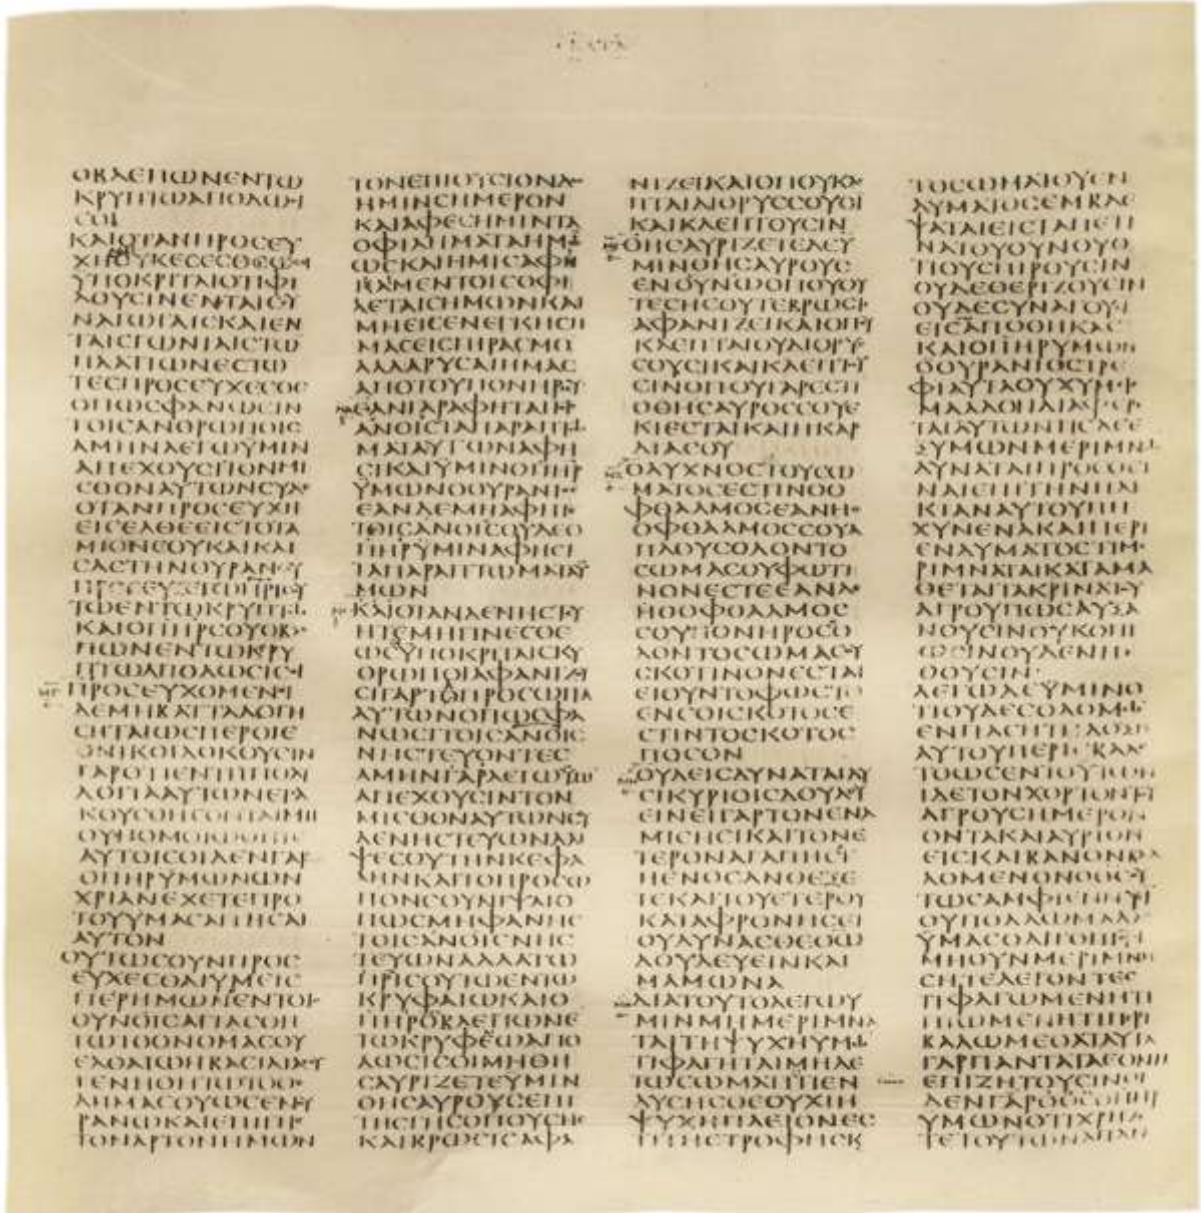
ΟΒΛΕΠΩΝΕΝΤΩ
ΚΡΥΠΤΩΑΠΟΔΩ
ϹΟΙ
ΚΑΙΟΤΑΝΠΡΟϹΕΥ
ΧΗϹΘΕ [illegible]
ΥΠΟΚΡΙΤΑΙΟΤΙΦΙ
ΛΟΥϹΙΝΕΝΤΑΙϹΥ
ΝΑΓΩΓΑΙϹΚΑΙΕΝ
ΤΑΙϹΓΩΝΙΑΙϹΤΩ
ΠΛΑΤΙΩΝΕϹΤΩ
ΤΕϹΠΡΟϹΕΥΧΕϹΘΑΙ
ΟΠΩϹΦΑΝΩϹΙΝ
ΤΟΙϹΑΝΘΡΩΠΟΙϹ
ΑΜΗΝΛΕΓΩΥΜΙΝ
ΑΠΕΧΟΥϹΙΤΟΝΜΙ
ϹΘΟΝΑΥΤΩΝϹΥΔΕ
ΟΤΑΝΠΡΟϹΕΥΧΗ
ΕΙϹΕΛΘΕΕΙϹΤΟΤΑ
ΜΙΟΝϹΟΥΚΑΙΚΛΙ
ϹΑϹΤΗΝΘΥΡΑΝ
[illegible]
ΤΩΕΝΤΩΚΡΥΠΤΩ
ΚΑΙΟΠΑΤΗΡϹΟΥΟΒ
ΠΩΝΕΝΤΩΚΡΥ
ΠΤΩΑΠΟΔΩϹΕΙ
ΠΡΟϹΕΥΧΟΜΕΝΟΙ
ΔΕΜΗΒΑΤΤΑΛΟΓΗ
ϹΗΤΑΙΩϹΠΕΡΟΙΕ
ΘΝΙΚΟΙΔΟΚΟΥϹΙΝ
ΓΑΡΟΤΙΕΝΤΗΠΟΛ
ΛΟΓΙΑΑΥΤΩΝΕΙϹΑ
ΚΟΥϹΘΗϹΟΝΤΑΙΜΗ
ΟΥΝΟΜΟΙΩΘΗΤΕ
ΑΥΤΟΙϹΟΙΔΕΝΓΑΡ
ΟΠΗΡΥΜΩΝΩΝ
ΧΡΙΑΝΕΧΕΤΕΠΡΟ
ΤΟΥΥΜΑϹΑΙΤΗϹΑΙ
ΑΥΤΟΝ
ΟΥΤΩϹΟΥΝΠΡΟϹ
ΕΥΧΕϹΘΑΙΥΜΕΙϹ
ΠΑΤΕΡΗΜΩΝΟΕΝΤΟΙ
ΟΥΝΟΙϹΑΓΙΑϹΘΗ
ΤΩΤΟΟΝΟΜΑϹΟΥ
ΕΛΘΑΤΩΗΒΑϹΙΛΕΙΑϹΟΥ
ΓΕΝΗΘΗΤΩΤΟΘΕ
ΛΗΜΑϹΟΥΩϹΕΝΟΥ
ΡΑΝΩΚΑΙΕΠΙΤΗϹ
ΤΟΝΑΡΤΟΝΗΜΩΝ

ΤΟΝΕΠΙΟΥϹΙΟΝΔΟ
ϹΗΜΙΝϹΗΜΕΡΟΝ
ΚΑΙΑΦΕϹΗΜΙΝΤΑ
ΟΦΙΛΗΜΑΤΑΗΜΩ
ΩϹΚΑΙΗΜΙϹΑΦΗ
ΚΑΜΕΝΤΟΙϹΟΦΙ
ΛΕΤΑΙϹΗΜΩΝΚΑΙ
ΜΗΕΙϹΕΝΕΓΚΗϹΗ
ΜΑϹΕΙϹΠΙΡΑϹΜΟ
ΑΛΛΑΡΥϹΑΙΗΜΑϹ
ΑΠΟΤΟΥΠΟΝΗΡΟΥ
ΕΑΝΓΑΡΑΦΗΤΑΙϹ
ΑΝΟΙϹΤΑΠΑΡΑΠΤΩ
ΜΑΤΑΑΥΤΩΝΑΦΗ
ϹΕΙΚΑΙΥΜΙΝΟΠΗΡ
ΥΜΩΝΟΟΥΡΑΝΙ
ΕΑΝΔΕΜΗΑΦΗΤΕ
ΤΟΙϹΑΝΟΙϹΟΥΔΕΟ
ΠΗΡΥΜΙΝΑΦΗϹΕΙ
ΤΑΠΑΡΑΠΤΩΜΑΤΑΥ
ΜΩΝ
ΚΑΙΟΤΑΝΔΕΝΗϹΤΕΥ
ΗΤΕΜΗΓΙΝΕϹΘΕ
ΩϹΟΙΥΠΟΚΡΙΤΑΙϹΚΥ
ΘΡΩΠΟΙΑΦΑΝΙΖΟΥ
ϹΙΓΑΡΤΟΠΡΟϹΩΠΑ
ΑΥΤΩΝΟΠΩϹΦΑ
ΝΩϹΙΤΟΙϹΑΝΘΡΩ
ΝΗϹΤΕΥΟΝΤΕϹ
ΑΜΗΝΓΑΡΛΕΓΩΥΜΙ
ΑΠΕΧΟΥϹΙΝΤΟΝ
ΜΙϹΘΟΝΑΥΤΩΝϹΥ
ΔΕΝΗϹΤΕΥΩΝΑΛ
ΨΕϹΟΥΤΗΝΚΕΦΑ
ΛΗΝΚΑΙΤΟΠΡΟϹΩ
ΠΟΝϹΟΥΝΙΨΑΙΟ
ΠΩϹΜΗΦΑΝΗϹ
ΤΟΙϹΑΝΘΙϹΝΗϹ
ΤΕΥΩΝΑΛΛΑΤΩ
ΠΡΙϹΟΥΤΩΕΝΤΩ
ΚΡΥΦΑΙΩΚΑΙΟ
ΠΗΡϹΟΥΟΒΛΕΠΩΝΕ
ΤΩΚΡΥΦΕΩΑΠΟ
ΔΩϹΙϹΟΙΜΗΘΗ
ϹΑΥΡΙΖΕΤΕΥΜΙΝ
ΘΗϹΑΥΡΟΥϹΕΠΙ
ΤΗϹΓΗϹΟΠΟΥϹΗϹ
ΚΑΙΒΡΩϹΙϹΑΦΑ

ΝΙΖΕΙΚΑΙΟΠΟΥΚΛ
ΠΤΑΙΝΟΡΥϹϹΟΥϹΙ
ΚΑΙΚΛΕΠΤΟΥϹΙΝ
ΘΗϹΑΥΡΙΖΕΤΕΔΕΥ
ΜΙΝΘΗϹΑΥΡΟΥϹ
ΕΝΟΥΝΩΟΠΟΥΟΥ
ΤΕϹΗϹΟΥΤΕΒΡΩϹΙ
ΑΦΑΝΙΖΕΙΚΑΙΟΠΟΥ
ΚΛΕΠΤΑΙΟΥΔΙΟΡΥ
ϹϹΟΥϹΙΚΑΙΚΛΕΠΤΟΥ
ϹΙΝΟΠΟΥΓΑΡΕϹΤΙ
ΟΘΗϹΑΥΡΟϹϹΟΥΕ
ΚΕΙΕϹΤΑΙΚΑΙΗΚΑΡ
ΔΙΑϹΟΥ
ΟΛΥΧΝΟϹΤΟΥϹΩ
ΜΑΤΟϹΕϹΤΙΝΟΟ
ΦΘΑΛΜΟϹΕΑΝΗ
ΟΦΘΑΛΜΟϹϹΟΥΑ
ΠΛΟΥϹΟΛΟΝΤΟ
ϹΩΜΑϹΟΥΦΩΤΙ
ΝΟΝΕϹΤΕΕΑΝΔΕ
ΗΟΟΦΘΑΛΜΟϹ
ϹΟΥΠΟΝΗΡΟϹΟ
ΛΟΝΤΟϹΩΜΑϹΟΥ
ϹΚΟΤΙΝΟΝΕϹΤΑΙ
ΕΙΟΥΝΤΟΦΩϹΤΟ
ΕΝϹΟΙϹΚΟΤΟϹΕ
ϹΤΙΝΤΟϹΚΟΤΟϹ
ΠΟϹΟΝ
ΟΥΔΕΙϹΔΥΝΑΤΑΙΔΥ
ϹΙΚΥΡΙΟΙϹΔΟΥΛΕΥ
ΕΙΝΕΙΓΑΡΤΟΝΕΝΑ
ΜΙϹΗϹΕΙΚΑΙΤΟΝΕ
ΤΕΡΟΝΑΓΑΠΗϹΕΙ
ΗΕΝΟϹΑΝΘΕΞΕ
ΤΕΚΑΙΤΟΥΕΤΕΡΟΥ
ΚΑΤΑΦΡΟΝΗϹΕΙ
ΟΥΔΥΝΑϹΘΕΘΩ
ΔΟΥΛΕΥΕΙΝΚΑΙ
ΜΑΜΩΝΑ
ΔΙΑΤΟΥΤΟΛΕΓΩΥ
ΜΙΝΜΗΜΕΡΙΜΝΑ
ΤΑΙΤΗΨΥΧΗΥΜΩ
ΤΙΦΑΓΗΤΑΙΜΗΔΕ
ΤΩϹΩΜΑΤΙΥΜΩΝ
ΤΙΕΝΔΥϹΗϹΘΕΟΥΧΙΗ
ΨΥΧΗΠΛΕΙΟΝΕϹ
ΤΙΝΤΗϹΤΡΟΦΗϹΚΑΙ

ΤΟϹΩΜΑΤΟϹΤΟΥΕΝ
ΔΥΜΑΤΟϹΕΜΒΛΕ
ΨΑΤΕΕΙϹΤΑΠΕΤΕΙ
ΝΑΤΟΥΟΥΝΟΥΟ
ΤΙΟΥϹΠΕΙΡΟΥϹΙΝ
ΟΥΔΕΘΕΡΙΖΟΥϹΙΝ
ΟΥΔΕϹΥΝΑΓΟΥ
ϹΙΝΑΠΟΘΗΚΑϹ
ΚΑΙΟΠΗΡΥΜΩΝ
ΟΟΥΡΑΝΙΟϹΤΡΕ
ΦΙΑΥΤΑΟΥΧΥΜΙ
ΜΑΛΛΟΝΔΙΑΦΕΡΕ
ΤΑΙΑΥΤΩΝΤΙϹΔΕ
ΕΞΥΜΩΝΜΕΡΙΜΝΩ
ΔΥΝΑΤΑΙΠΡΟϹΘΕΙ
ΝΑΙΕΠΙΤΗΝΗΛΙ
ΚΙΑΝΑΥΤΟΥΠΗ
ΧΥΝΕΝΑΚΑΙΠΕΡΙ
ΕΝΔΥΜΑΤΟϹΤΙΜΕ
ΡΙΜΝΑΤΑΙΚΑΤΑΜΑ
ΘΕΤΑΙΤΑΚΡΙΝΑΤΟΥ
ΑΓΡΟΥΠΩϹΑΥΞΑ
ΝΟΥϹΙΝΟΥΚΟΠΙ
ΩϹΙΝΟΥΔΕΝΗΘΟΥ
ϹΙΝ
ΛΕΓΩΔΕΥΜΙΝΟ
ΤΙΟΥΔΕϹΟΛΟΜΩ
ΕΝΠΑϹΗΤΗΔΟΞΗ
ΑΥΤΟΥΠΕΡΙΕΒΑΛΕ
ΤΟΩϹΕΝΤΟΥΤΩΝ
ΕΙΔΕΤΟΝΧΟΡΤΟΝΤΟ
ΑΓΡΟΥϹΗΜΕΡΟΝ
ΟΝΤΑΚΑΙΑΥΡΙΟΝ
ΕΙϹΚΛΙΒΑΝΟΝΒΑ
ΛΟΜΕΝΟΝΟΘϹ
ΤΩϹΑΜΦΙΕΝΝΥϹΙ
ΟΥΠΟΛΛΩΜΑΛΛΟΝ
ΥΜΑϹΟΛΙΓΟΠΙϹΤΟΙ
ΜΗΟΥΝΜΕΡΙΜΝΗ
ϹΗΤΕΛΕΓΟΝΤΕϹ
ΤΙΦΑΓΩΜΕΝΗΤΙ
ΠΙΩΜΕΝΗΤΙΠΕΡΙ
ΒΑΛΩΜΕΘΑΤΑΥΤΑ
ΓΑΡΠΑΝΤΑΤΑΕΘΝΗ
ΕΠΙΖΗΤΟΥϹΙΝΟΙ
ΔΕΝΓΑΡΟΘϹΟΠΗΡ
ΥΜΩΝΟΤΙΧΡΗΖΕ
ΤΕΤΟΥΤΩΝΑΠΑΝ